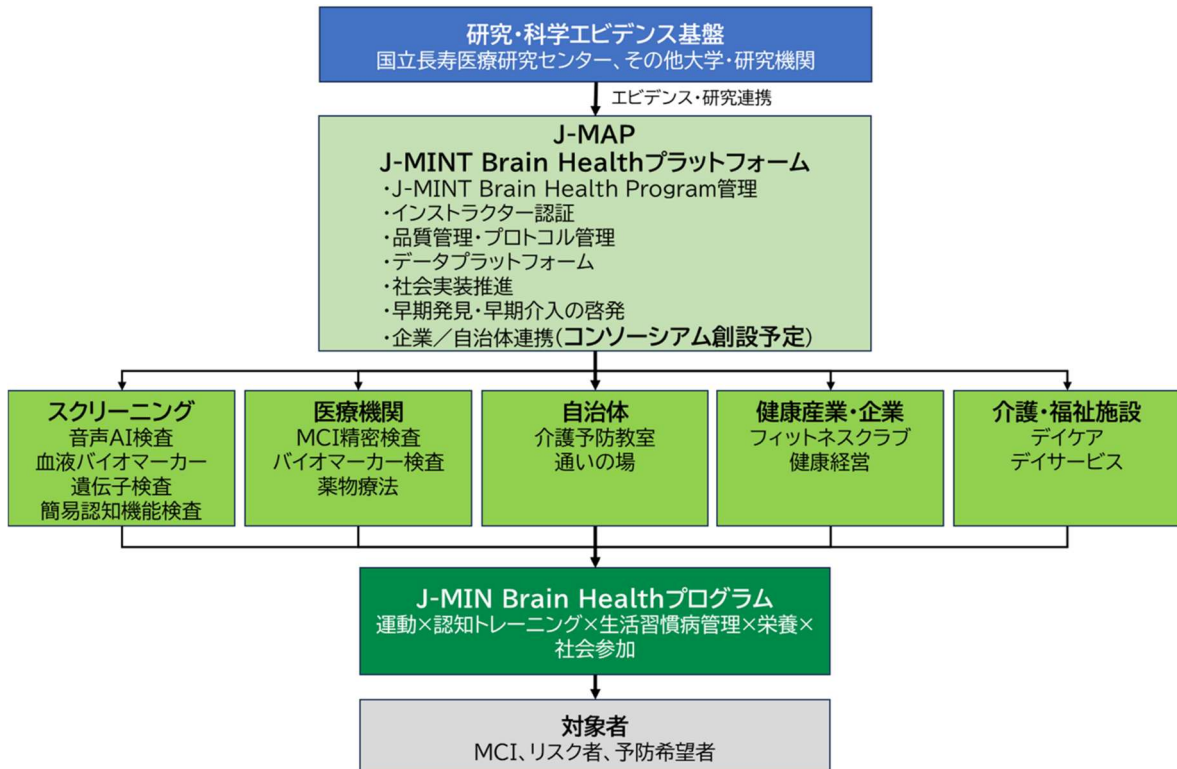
研究・科学エビデンス基盤
国立長寿医療研究センター、その他大学・研究機関

エビデンス・研究連携

J-MAP
J-MINT Brain Healthプラットフォーム
・J-MINT Brain Health Program管理
・インストラクター認証
・品質管理・プロトコル管理
・データプラットフォーム
・社会実装推進
・早期発見・早期介入の啓発
・企業／自治体連携(コンソーシアム創設予定)

スクリーニング
音声AI検査
血液バイオマーカー
遺伝子検査
簡易認知機能検査

医療機関
MCI精密検査
バイオマーカー検査
薬物療法

自治体
介護予防教室
通いの場

健康産業・企業
フィットネスクラブ
健康経営

介護・福祉施設
デイケア
デイサービス

J-MIN Brain Healthプログラム
運動×認知トレーニング×生活習慣病管理×栄養×社会参加

対象者
MCI、リスク者、予防希望者